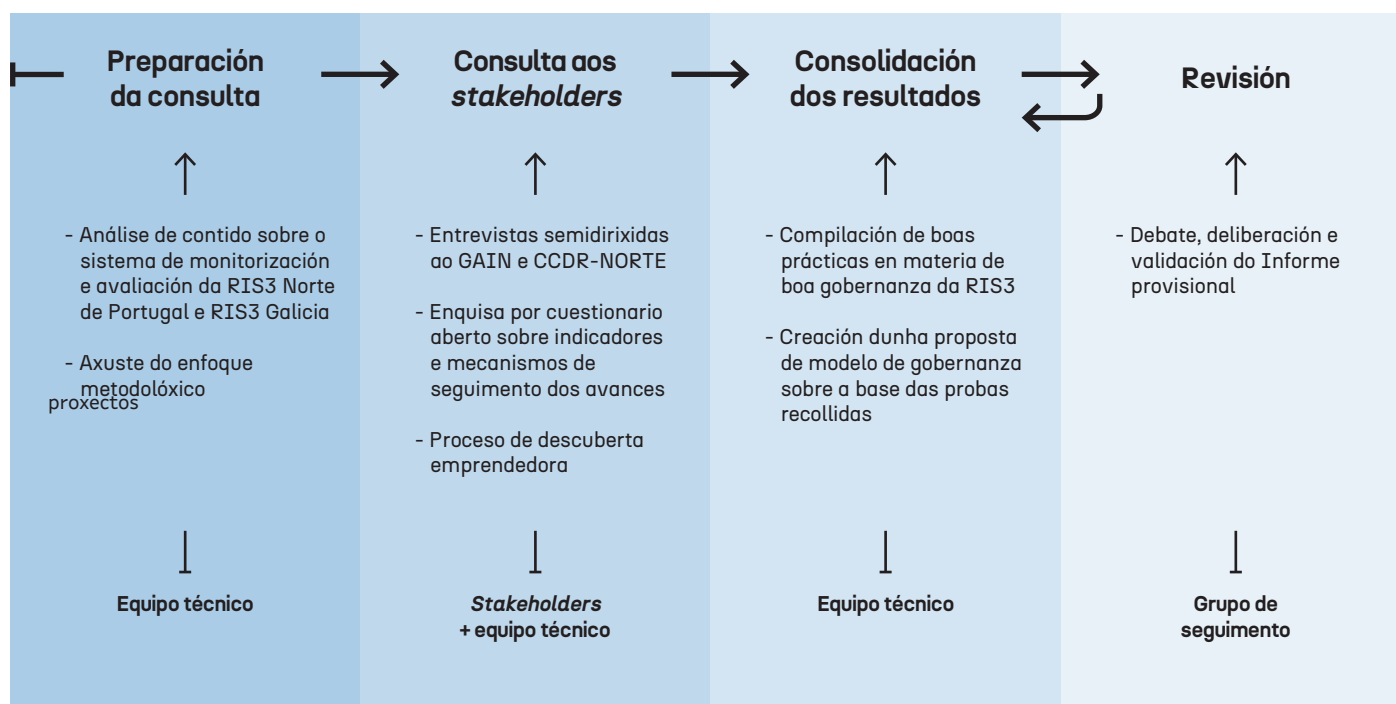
Preparación da consulta

- Análise de contido sobre o sistema de monitorización e avaliación da RIS3 Norte de Portugal e RIS3 Galicia

- Axuste do enfoque metodolóxico

proxectos

Equipo técnico

Consulta aos *stakeholders*

- Entrevistas semidirixidas ao GAIN e CCDR-NORTE

- Enquisa por cuestionario aberto sobre indicadores e mecanismos de seguimento dos avances

- Proceso de descuberta emprendedora

*Stakeholders* + equipo técnico

Consolidación dos resultados

- Compilación de boas prácticas en materia de boa gobernanza da RIS3

- Creación dunha proposta de modelo de gobernanza sobre a base das probas recollidas

Equipo técnico

Revisión

- Debate, deliberación e validación do Informe provisional

Grupo de seguimento